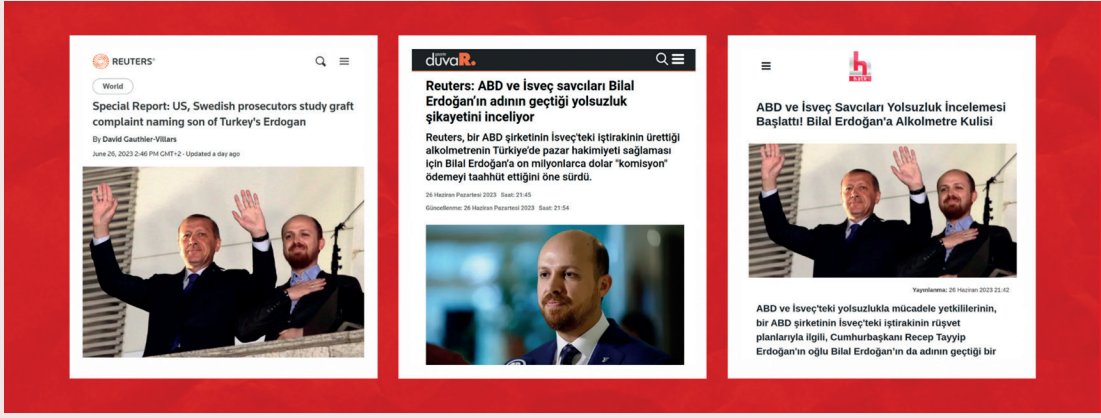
REUTERS®

World

Special Report: US, Swedish prosecutors study graft complaint naming son of Turkey's Erdogan

By David Gauthier-Villars

June 26, 2023 2:46 PM GMT+2 · Updated a day ago

gazete duvaR.

Reuters: ABD ve İsveç savcıları Bilal Erdoğan'ın adının geçtiği yolsuzluk şikayetini inceliyor

Reuters, bir ABD şirketinin İsveç'teki iştirakinin ürettiği alkolmetrenin Türkiye'de pazar hakimiyeti sağlaması için Bilal Erdoğan'a on milyonlarca dolar "komisyon" ödemeyi taahhüt ettiğini öne sürdü.

26 Haziran Pazartesi 2023 Saat: 21:45

Güncellenme: 26 Haziran Pazartesi 2023 Saat: 21:54

halk tv

ABD ve İsveç Savcıları Yolsuzluk İncelemesi Başlattı! Bilal Erdoğan'a Alkolmetre Kulisi

Yayınlanma: 26 Haziran 2023 21:42

ABD ve İsveç'teki yolsuzlukla mücadele yetkililerinin, bir ABD şirketinin İsveç'teki iştirakinin rüşvet planlarıyla ilgili, Cumhurbaşkanı Recep Tayyip Erdoğan'ın oğlu Bilal Erdoğan'ın da adının geçtiği bir